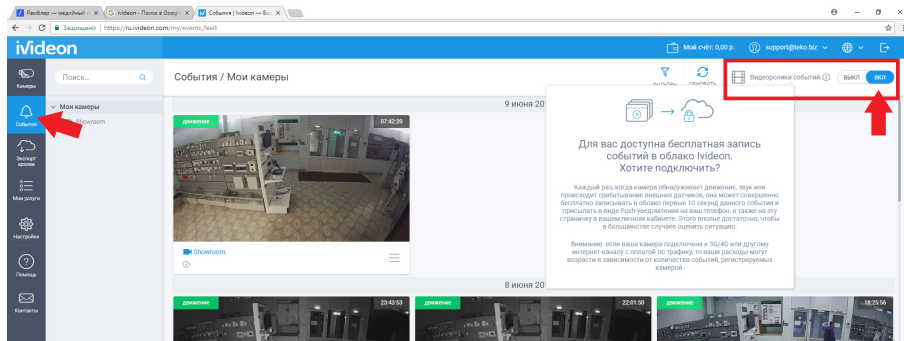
Рамблер — медийный ×
Ivideon — Поиск в Googl ×
События | Ivideon — Вид ×
Защищено | https://ru.ivideon.com/my/events_feed

Ivideon
Мой счёт: 0,00 р.
support@teko.biz

Камеры
События
Экспорт архива
Мои услуги
Настройки
Помощь
Контакты

Поиск...
Мои камеры
Showroom

События / Мои камеры
ФИЛЬТРЫ
ОБНОВИТЬ
Видеоролики событий
ВЫКЛ
ВКЛ

9 июня 20
ДВИЖЕНИЕ
07:42:29
Showroom

Для вас доступна бесплатная запись событий в облако Ivideon. Хотите подключить?

Каждый раз, когда камера обнаруживает движение, звук или происходит срабатывание внешних датчиков, она может совершенно бесплатно записывать в облако первые 10 секунд данного события и присылать в виде Push-уведомления на ваш телефон, а также на эту страничку в вашем личном кабинете. Этого вполне достаточно, чтобы в большинстве случаев оценить ситуацию.

Внимание: если ваша камера подключена к 3G/4G или другому интернет-каналу с оплатой по трафику, то ваши расходы могут возрасти в зависимости от количества событий, регистрируемых камерой.

8 июня 20
ДВИЖЕНИЕ
23:42:53
ДВИЖЕНИЕ
22:01:50
ДВИЖЕНИЕ
ДВИЖЕНИЕ
18:25:56